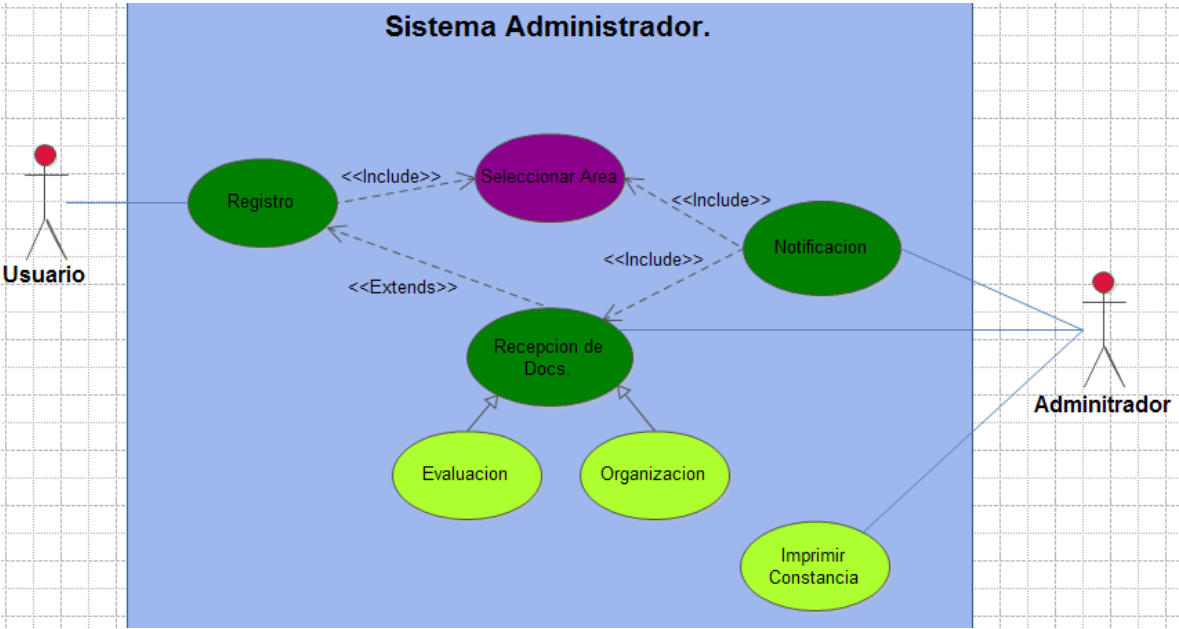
Sistema Administrador.

Usuario

Registro

<<Include>>

Seleccionar Area

<<Include>>

Notificacion

<<Include>>

<<Extends>>

Recepcion de Docs.

Evaluacion

Organizacion

Imprimir Constancia

Adminitrador